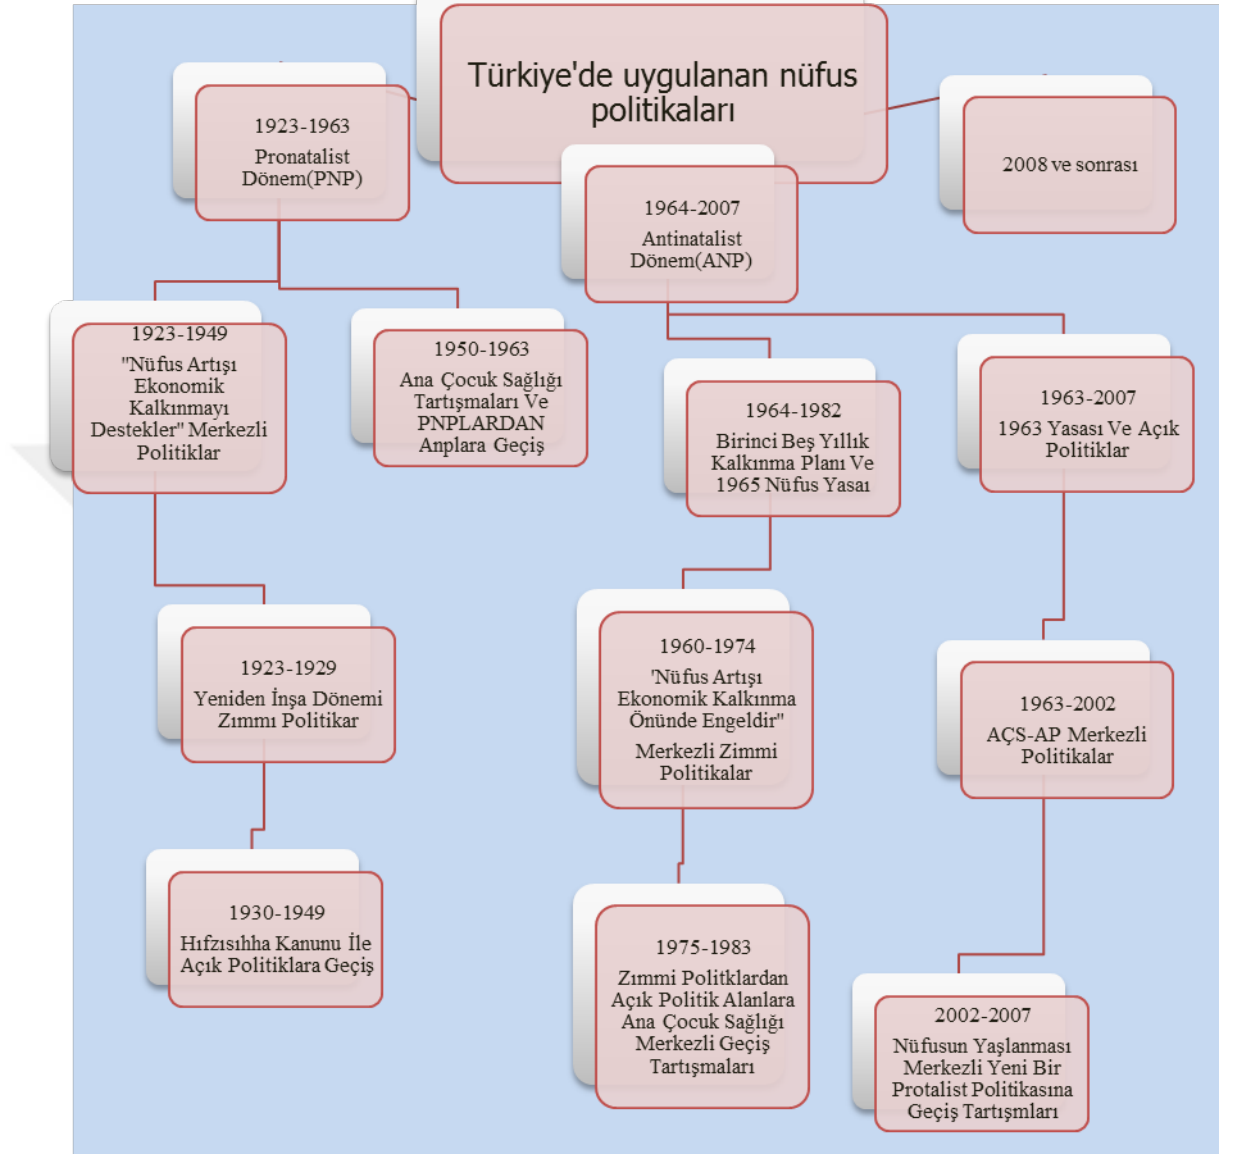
Türkiye'de uygulanan nüfus politikaları

1923-1963
Pronatalist Dönem(PNP)

1964-2007
Antinatalist Dönem(ANP)

2008 ve sonrası

1923-1949
"Nüfus Artışı Ekonomik Kalkınmayı Destekler" Merkezli Politikler

1950-1963
Ana Çocuk Sağlığı Tartışmaları Ve PNPLARDAN Anplara Geçiş

1964-1982
Birinci Beş Yıllık Kalkınma Planı Ve 1965 Nüfus Yasası

1963-2007
1963 Yasası Ve Açık Politiklar

1923-1929
Yeniden İnşa Dönemi Zımmı Politikar

1960-1974
'Nüfus Artışı Ekonomik Kalkınma Önünde Engeldir"
Merkezli Zimmi Politikalar

1963-2002
AÇS-AP Merkezli Politikalar

1930-1949
Hıfzısıhha Kanunu İle Açık Politiklara Geçiş

1975-1983
Zımmi Politklardan Açık Politik Alanlara Ana Çocuk Sağlığı Merkezli Geçiş Tartışmaları

2002-2007
Nüfusun Yaşlanması Merkezli Yeni Bir Protalist Politikasına Geçiş Tartışmları